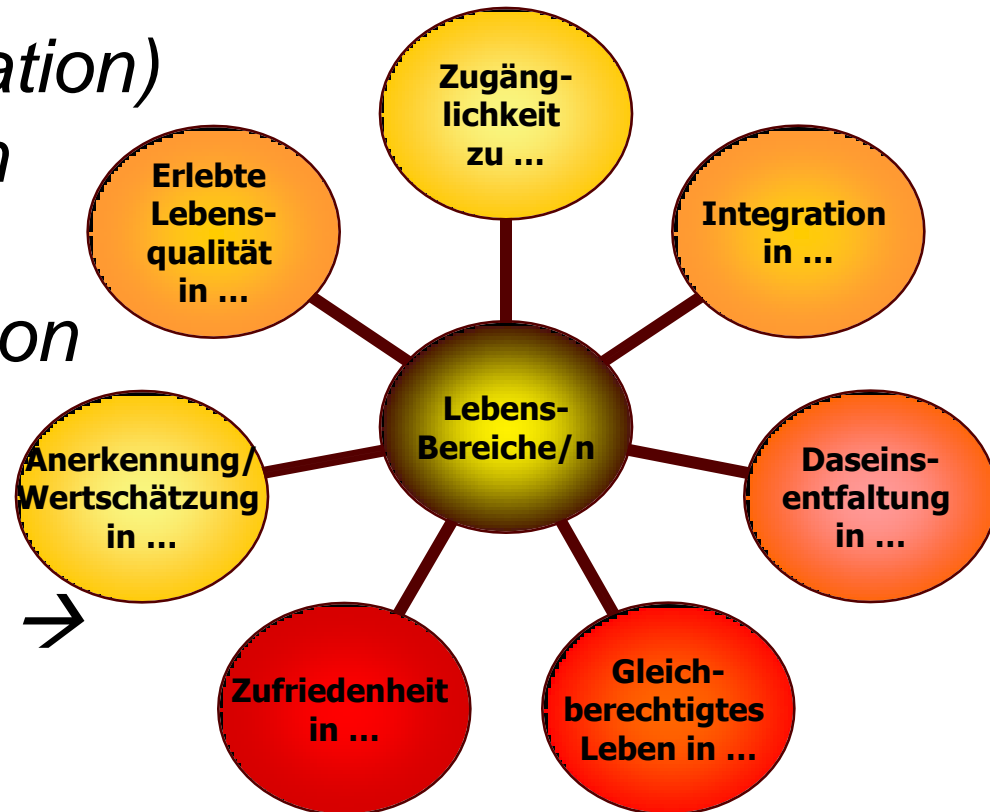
ation)
n

on

→

Zugänglichkeit zu …

Erlebte Lebensqualität in …

Integration in …

Lebens-Bereiche/n

Anerkennung/ Wertschätzung in …

Daseinsentfaltung in …

Zufriedenheit in …

Gleichberechtigtes Leben in …